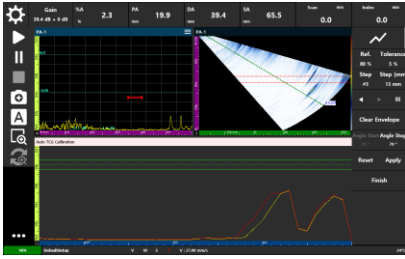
Gain
39.4 dB + 0 dB

%A
2.3

PA
19.9

DA
39.4

SA
65.5

Scan
0.0

Index
0.0

PA-1

PA-1

Ref.
80 %

Tolerance
5 %

Step
#3

Step (mm)
13 mm

Clear Envelope

Angle Start

Angle Stop

Reset

Apply

Finish

Auto TCG Calibration

DefaultSetup